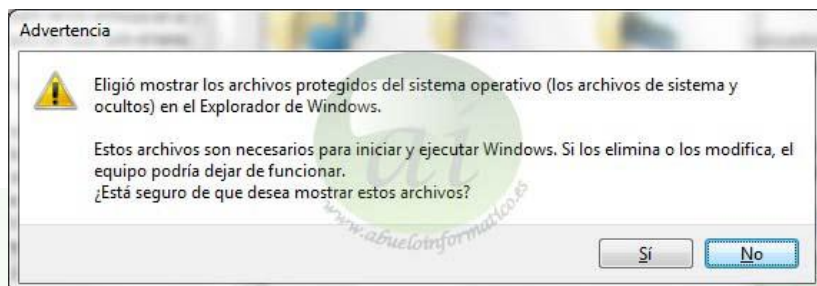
Advertencia

Eligió mostrar los archivos protegidos del sistema operativo (los archivos de sistema y ocultos) en el Explorador de Windows.

Estos archivos son necesarios para iniciar y ejecutar Windows. Si los elimina o los modifica, el equipo podría dejar de funcionar.
¿Está seguro de que desea mostrar estos archivos?

ai
www.abueloinformatico.es

Sí

No